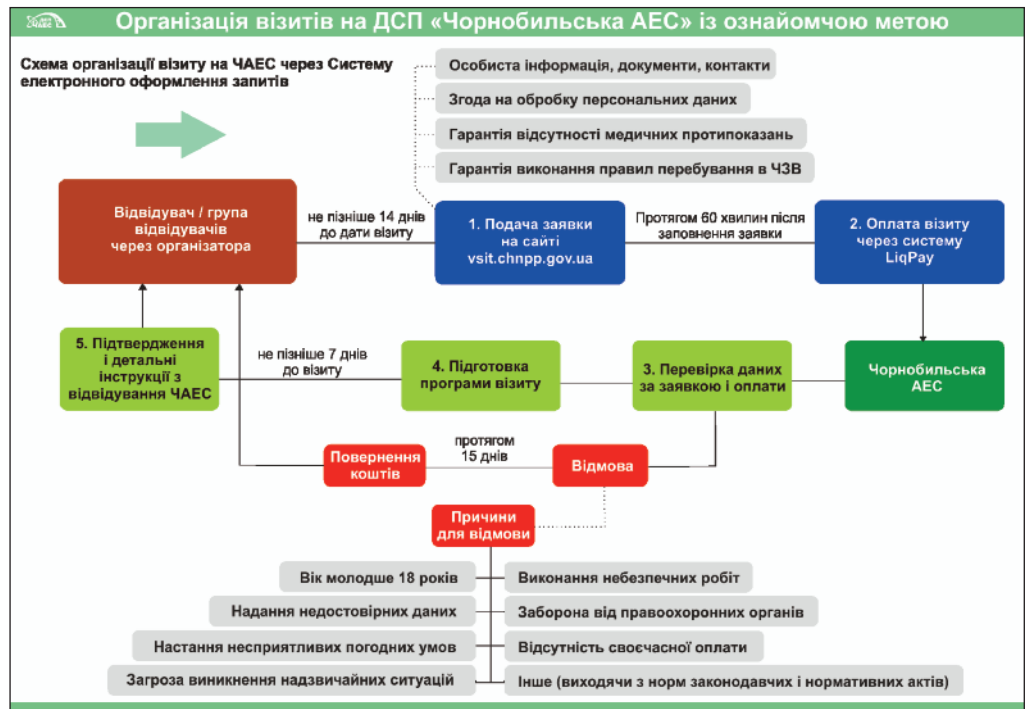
ЧАЕС

Організація візитів на ДСП «Чорнобильська АЕС» із ознайомчою метою

Схема організації візиту на ЧАЕС через Систему електронного оформлення запитів

Особиста інформація, документи, контакти

Згода на обробку персональних даних

Гарантія відсутності медичних протипоказань

Гарантія виконання правил перебування в ЧЗВ

Відвідувач / група відвідувачів через організатора

не пізніше 14 днів до дати візиту

1. Подача заявки на сайті vsit.chnpp.gov.ua

Протягом 60 хвилин після заповнення заявки

2. Оплата візиту через систему LiqPay

5. Підтвердження і детальні інструкції з відвідування ЧАЕС

не пізніше 7 днів до візиту

4. Підготовка програми візиту

3. Перевірка даних за заявкою і оплати

Чорнобильська АЕС

Повернення коштів

протягом 15 днів

Відмова

Причини для відмови

Вік молодше 18 років

Виконання небезпечних робіт

Надання недостовірних даних

Заборона від правоохоронних органів

Настання несприятливих погодних умов

Відсутність своєчасної оплати

Загроза виникнення надзвичайних ситуацій

Інше (виходячи з норм законодавчих і нормативних актів)